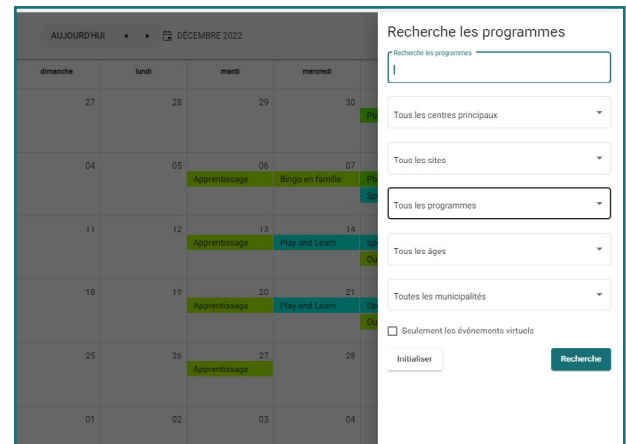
AUJOURD'HUI ◂ ▸ DÉCEMBRE 2022

| dimanche | lundi | mardi | mercredi |
|---|---|---|---|
| 27 | 28 | 29 | 30 |
| 04 | 05 | 06 Apprentissage | 07 Bingo en famille |
| 11 | 12 | 13 Apprentissage | 14 Play and Learn |
| 18 | 19 | 20 Apprentissage | 21 Play and Learn |
| 25 | 26 | 27 Apprentissage | 28 |
| 01 | 02 | 03 | 04 |

Recherche les programmes

Recherche les programmes

Tous les centres principaux

Tous les sites

Tous les programmes

Tous les âges

Toutes les municipalités

Seulement les événements virtuels

Initialiser

Recherche